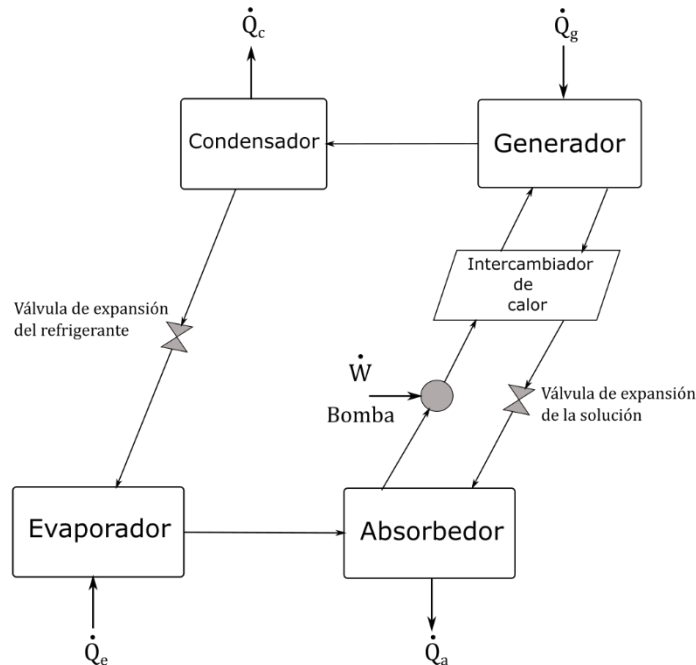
$\dot{Q}_c$

$\dot{Q}_g$

Condensador

Generador

Intercambiador de calor

Válvula de expansión del refrigerante

$\dot{W}$

Bomba

Válvula de expansión de la solución

Evaporador

Absorbedor

$\dot{Q}_e$

$\dot{Q}_a$